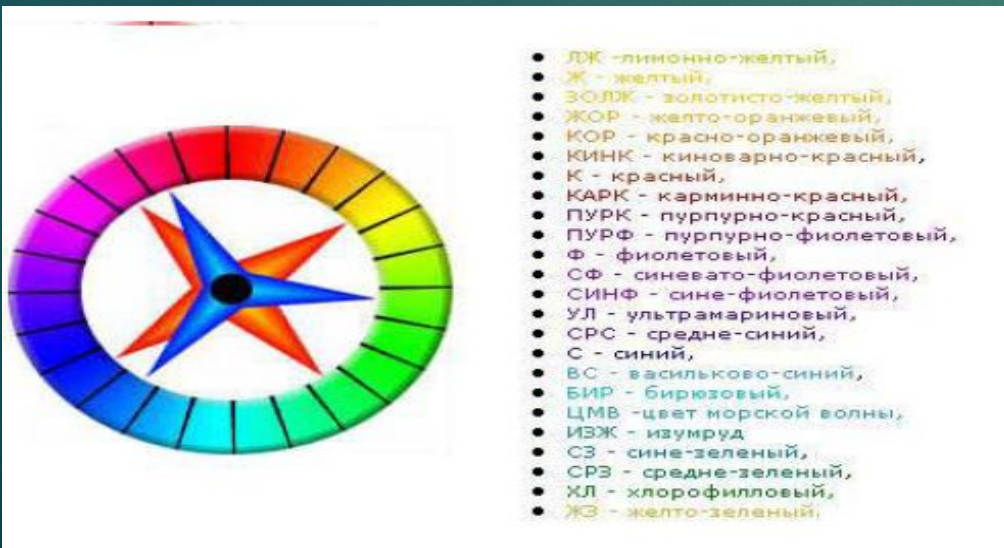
- ЛЖ -лимонно-желтый,
- Ж - желтый,
- ЗОЛЖ - золотисто-желтый,
- ЖОР - желто-оранжевый,
- КОР - красно-оранжевый,
- КИНК - киноварно-красный,
- К - красный,
- КАРК - карминно-красный,
- ПУРК - пурпурно-красный,
- ПУРФ - пурпурно-фиолетовый,
- Ф - фиолетовый,
- СФ - синевато-фиолетовый,
- СИНФ - сине-фиолетовый,
- УЛ - ультрамариновый,
- СРС - средне-синий,
- С - синий,
- ВС - васильково-синий,
- БИР - бирюзовый,
- ЦМВ -цвет морской волны,
- ИЗЖ - изумруд
- СЗ - сине-зеленый,
- СРЗ - средне-зеленый,
- ХЛ - хлорофилловый,
- ЖЗ - желто-зеленый.